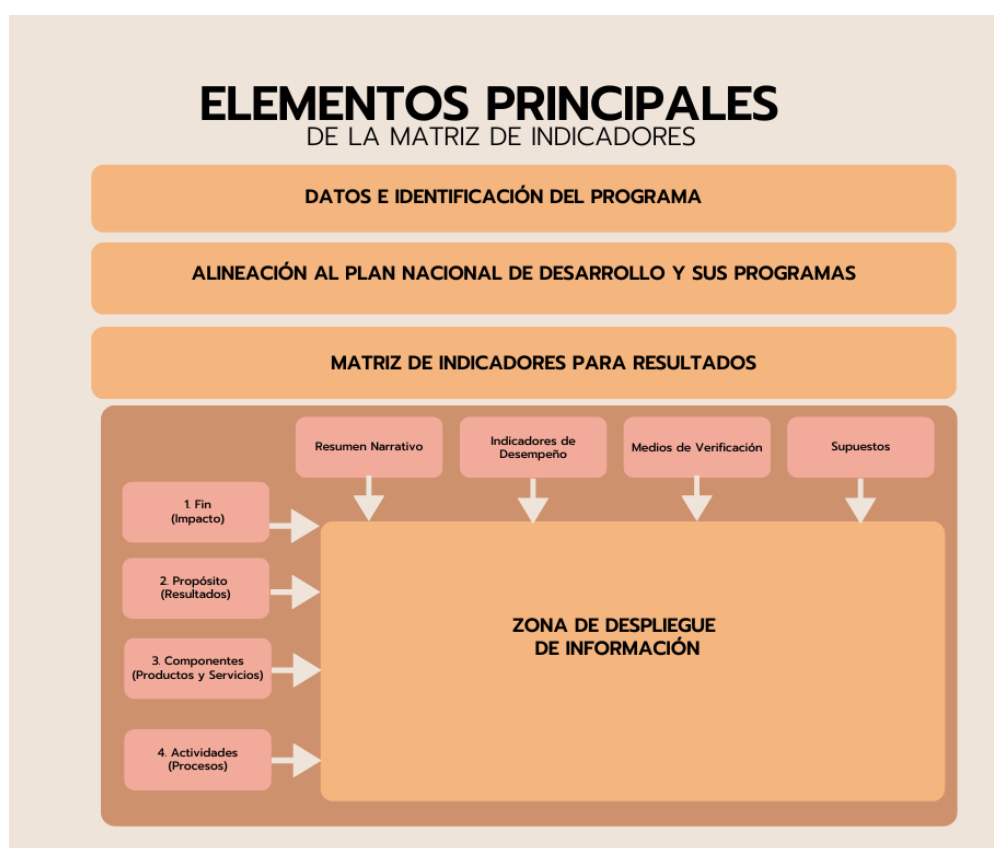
ELEMENTOS PRINCIPALES
DE LA MATRIZ DE INDICADORES

DATOS E IDENTIFICACIÓN DEL PROGRAMA

ALINEACIÓN AL PLAN NACIONAL DE DESARROLLO Y SUS PROGRAMAS

MATRIZ DE INDICADORES PARA RESULTADOS

Resumen Narrativo

Indicadores de Desempeño

Medios de Verificación

Supuestos

1. Fin (Impacto)

2. Propósito (Resultados)

3. Componentes (Productos y Servicios)

4. Actividades (Procesos)

ZONA DE DESPLIEGUE DE INFORMACIÓN